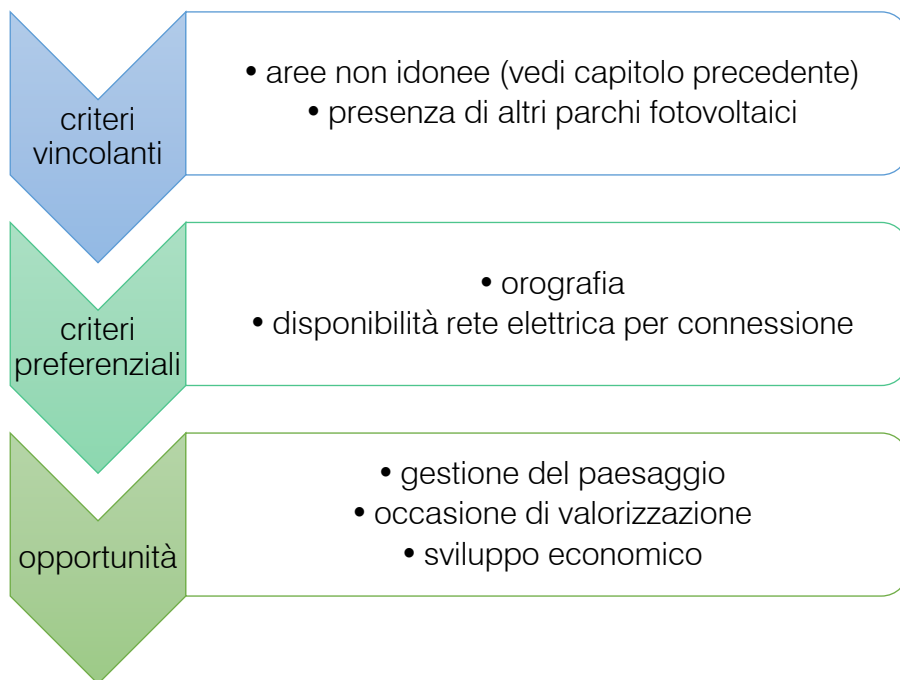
criteri vincolanti

• aree non idonee (vedi capitolo precedente)
• presenza di altri parchi fotovoltaici

criteri preferenziali

• orografia
• disponibilità rete elettrica per connessione

opportunità

• gestione del paesaggio
• occasione di valorizzazione
• sviluppo economico